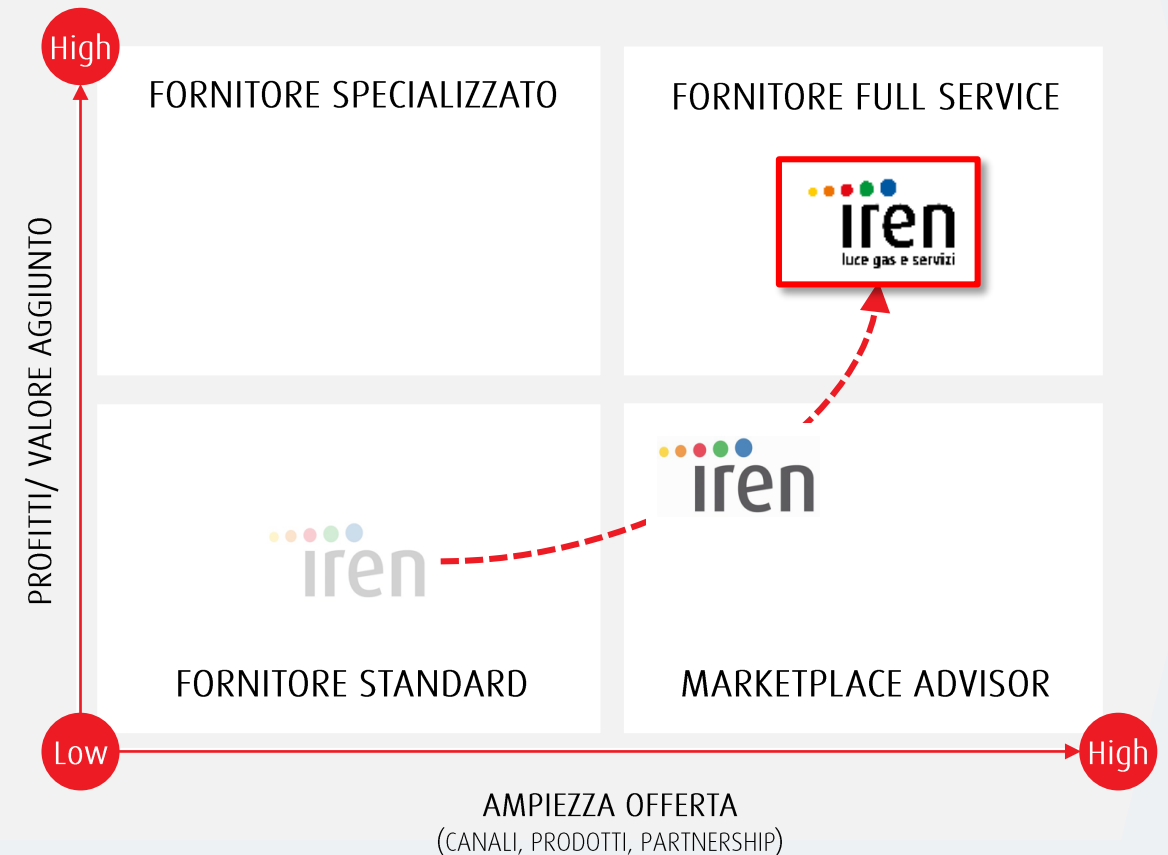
High

PROFITTI/ VALORE AGGIUNTO

FORNITORE SPECIALIZZATO

FORNITORE FULL SERVICE

iren
luce gas e servizi

iren

iren

FORNITORE STANDARD

MARKETPLACE ADVISOR

Low

High

AMPIEZZA OFFERTA
(CANALI, PRODOTTI, PARTNERSHIP)